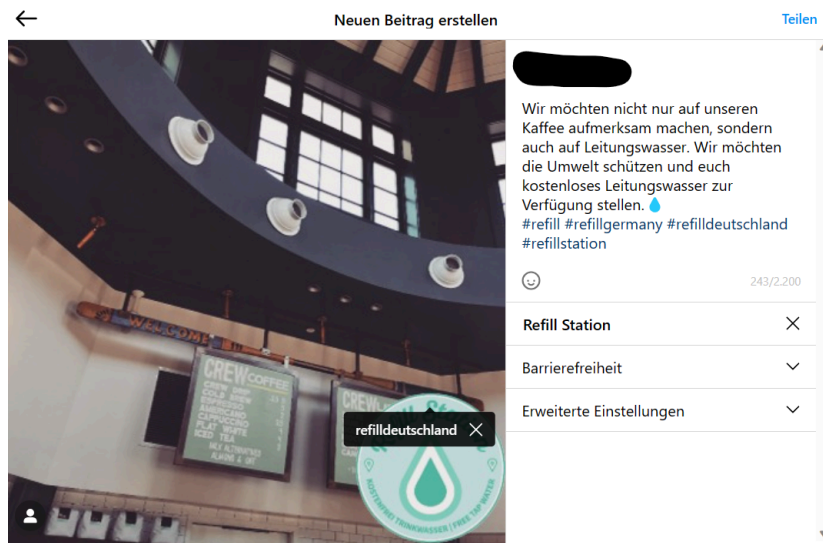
Neuen Beitrag erstellen

Teilen

Wir möchten nicht nur auf unseren Kaffee aufmerksam machen, sondern auch auf Leitungswasser. Wir möchten die Umwelt schützen und euch kostenloses Leitungswasser zur Verfügung stellen. 💧
#refill #refillgermany #refilldeutschland #refillstation

243/2.200

Refill Station

Barrierefreiheit

Erweiterte Einstellungen

WELCOME

CREW COFFEE

CREW BREW
COLD BREW
ESPRESSO
AMERICANO
CAPPUCCINO
FLAT WHITE
ICED TEA

refilldeutschland

KOSTENFREI TRINKWASSER | FREE TAP WATER